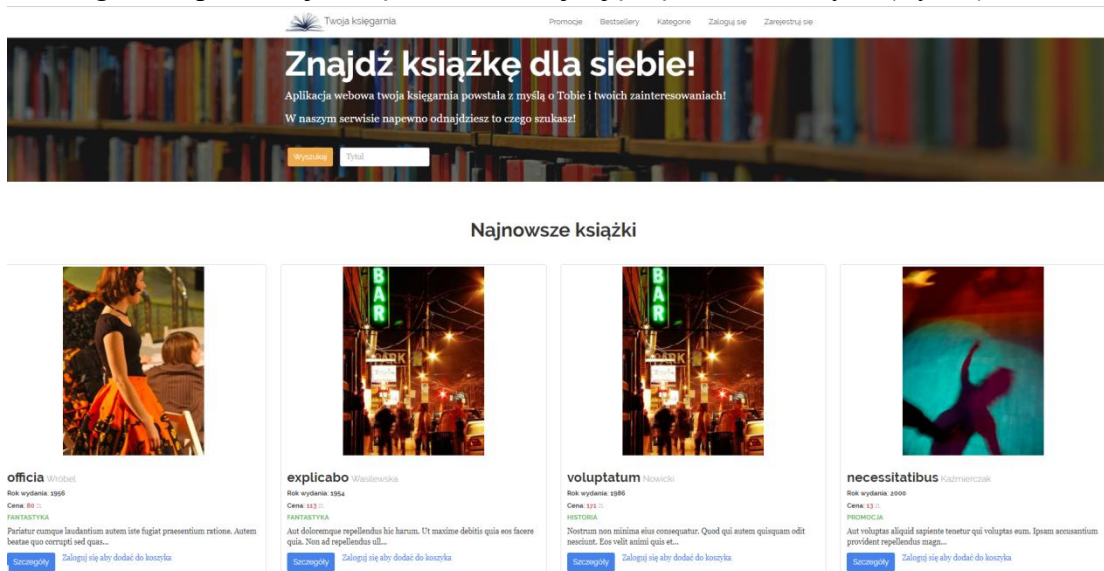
Twoja księgarnia

Promocje Bestsellery Kategorie Zaloguj się Zarejestruj się

Znajdź książkę dla siebie!

Aplikacja webowa twoja księgarnia powstała z myślą o Tobie i twoich zainteresowaniach!

W naszym serwisie napewno odnajdziesz to czego szukasz!

Wyszukaj Tytuł

Najnowsze książki

officia Wróbel
Rok wydania: 1956
Cena: 80 zł
FANTASTYKA
Pariatur cumque laudantium autem iste fugiat praesentium ratione. Autem beatae quo corrupti sed quas...
Szczegóły Zaloguj się aby dodać do koszyka

explicabo Wasilewska
Rok wydania: 1954
Cena: 113 zł
FANTASTYKA
Aut doloremque repellendus hic harum. Ut maxime debitis quia eos facere quia. Non ad repellendus ull...
Szczegóły Zaloguj się aby dodać do koszyka

voluptatum Nowicki
Rok wydania: 1986
Cena: 171 zł
HISTORIA
Nostrum non minima eius consequatur. Quod qui autem quisquam odit nesciunt. Eos velit animi quis et...
Szczegóły Zaloguj się aby dodać do koszyka

necessitatibus Kaźmierczak
Rok wydania: 2000
Cena: 13 zł
PROMOCJA
Aut voluptas aliquid sapiente tenetur qui voluptas eum. Ipsam accusantium provident repellendus magn...
Szczegóły Zaloguj się aby dodać do koszyka